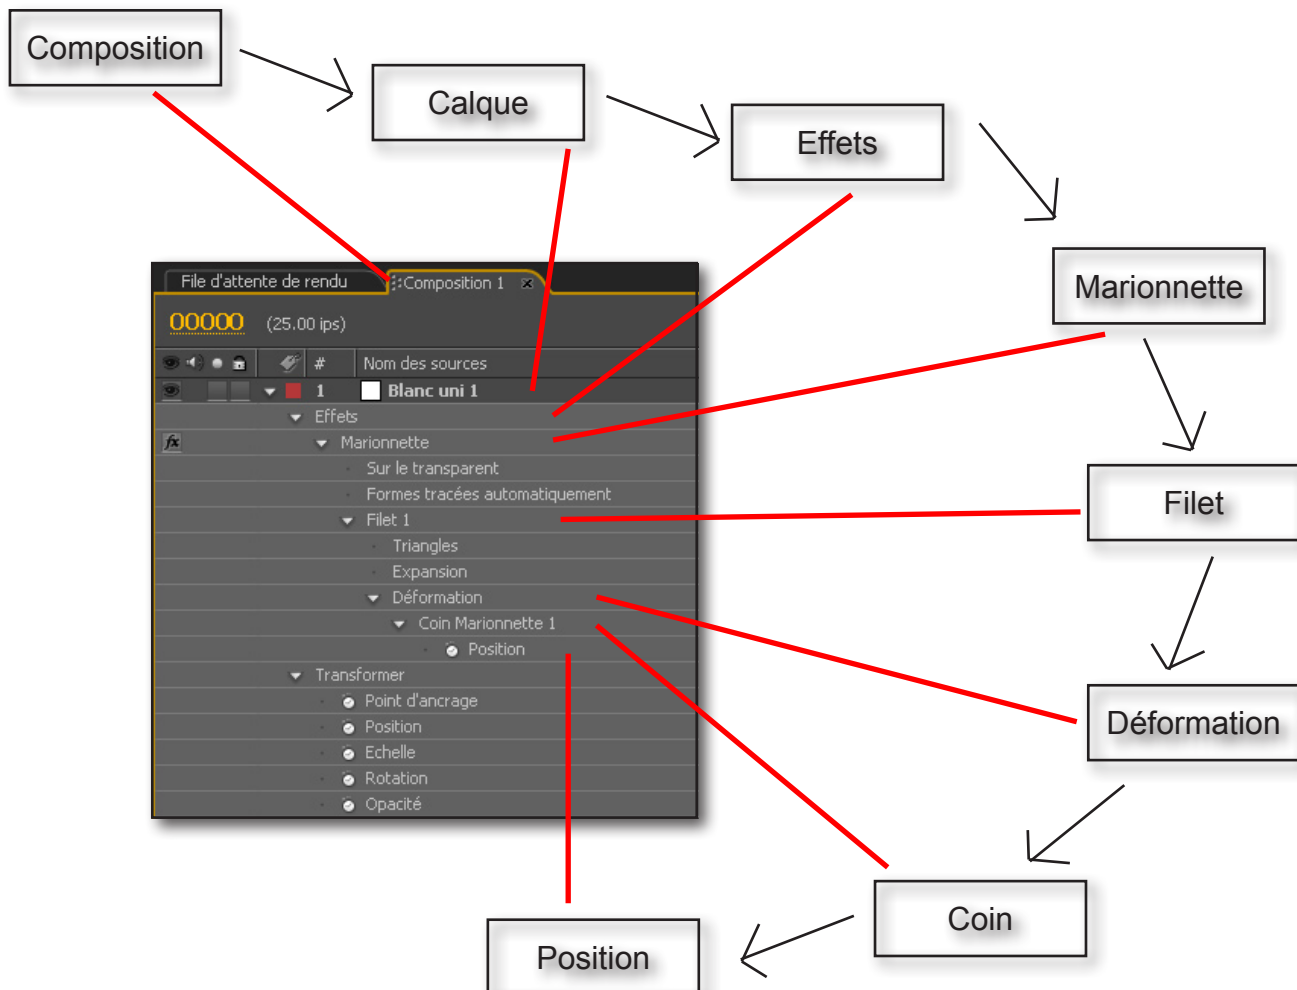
Composition

Calque

Effets

Marionnette

Filet

Déformation

Coin

Position

File d'attente de rendu
Composition 1

00000 (25.00 ips)

# Nom des sources
1 Blanc uni 1
Effets
fx Marionnette
Sur le transparent
Formes tracées automatiquement
Filet 1
Triangles
Expansion
Déformation
Coin Marionnette 1
Position
Transformer
Point d'ancrage
Position
Echelle
Rotation
Opacité